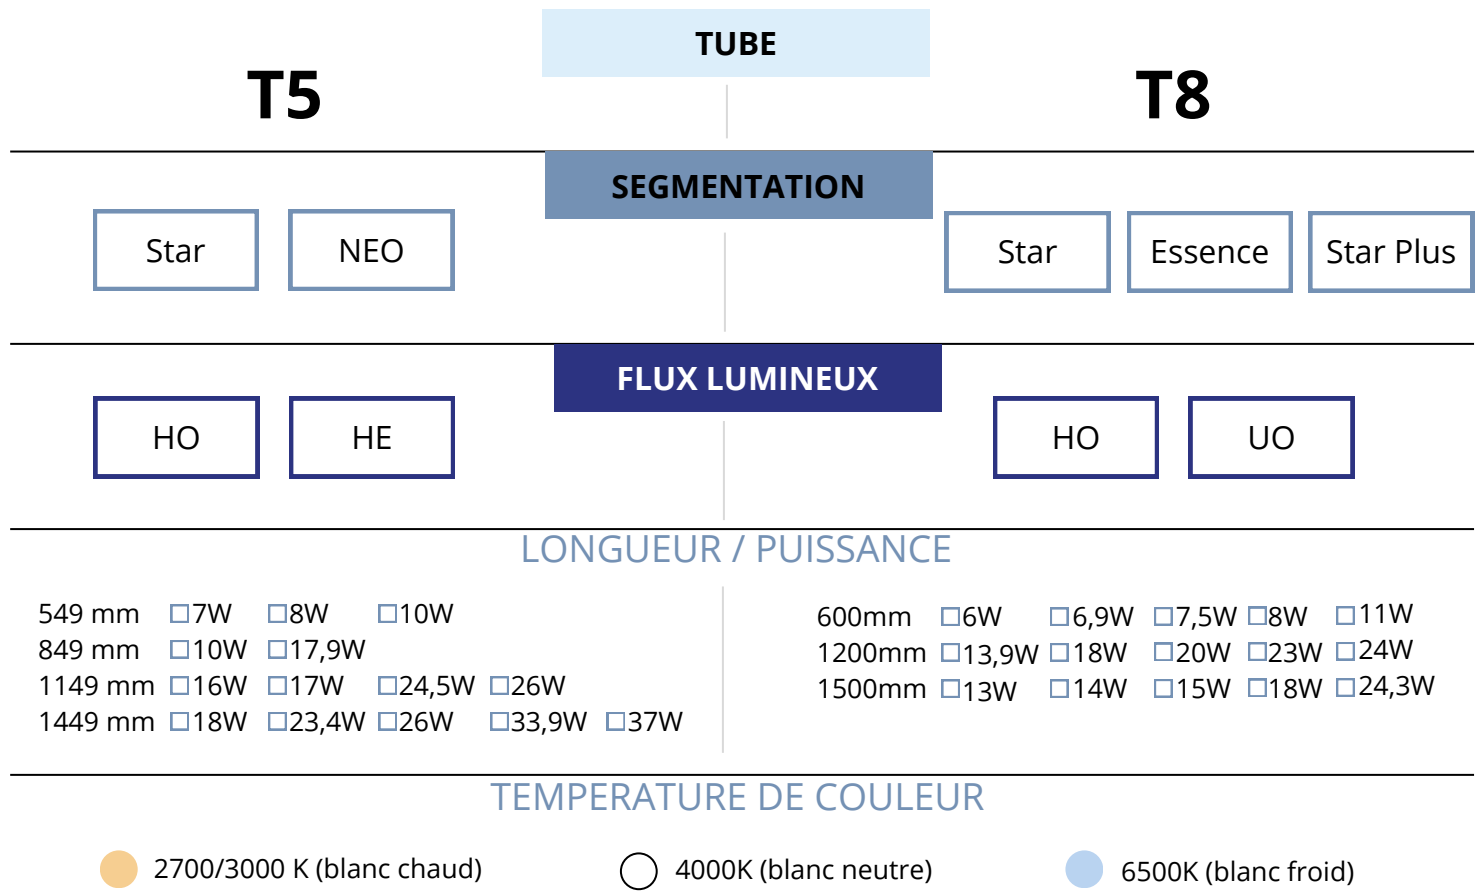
TUBE

T5

T8

SEGMENTATION

Star NEO

Star Essence Star Plus

FLUX LUMINEUX

HO HE

HO UO

LONGUEUR / PUISSANCE

549 mm □7W □8W □10W
849 mm □10W □17,9W
1149 mm □16W □17W □24,5W □26W
1449 mm □18W □23,4W □26W □33,9W □37W

600mm □6W □6,9W □7,5W □8W □11W
1200mm □13,9W □18W □20W □23W □24W
1500mm □13W □14W □15W □18W □24,3W

TEMPERATURE DE COULEUR

2700/3000 K (blanc chaud) 4000K (blanc neutre) 6500K (blanc froid)